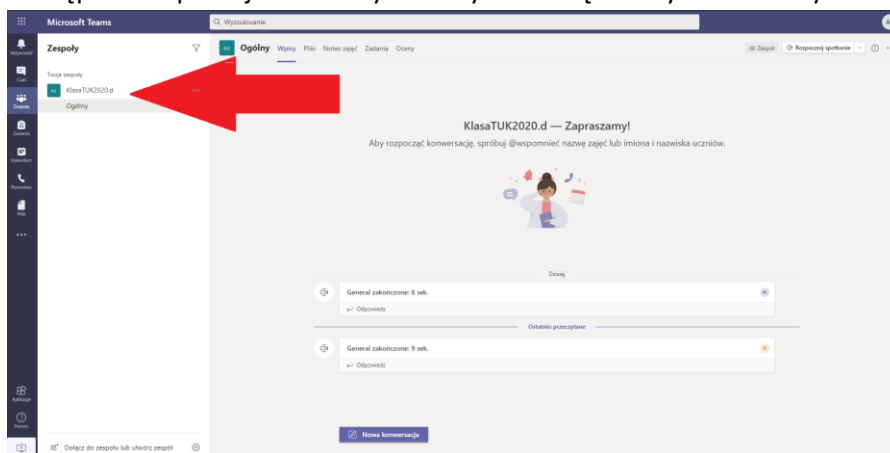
Microsoft Teams

Wyszukiwanie

Aktywność

Czat

Zespoły

Zadania

Kalendarz

Rozmowy

Pliki

...

Zespoły

Twoje zespoły

KlasaTUK2020.d

Ogólny

Ogólny Wpisy Pliki Notes zajęć Zadania Oceny

Zespół

Rozpocznij spotkanie

KlasaTUK2020.d — Zapraszamy!

Aby rozpocząć konwersację, spróbuj @wspomnieć nazwę zajęć lub imiona i nazwiska uczniów.

Dzisiaj

General zakończone: 8 sek.

Odpowiedz

Ostatnio przeczytane

General zakończone: 9 sek.

Odpowiedz

Nowa konwersacja

Aplikacje

Pomoc

Dołącz do zespołu lub utwórz zespół